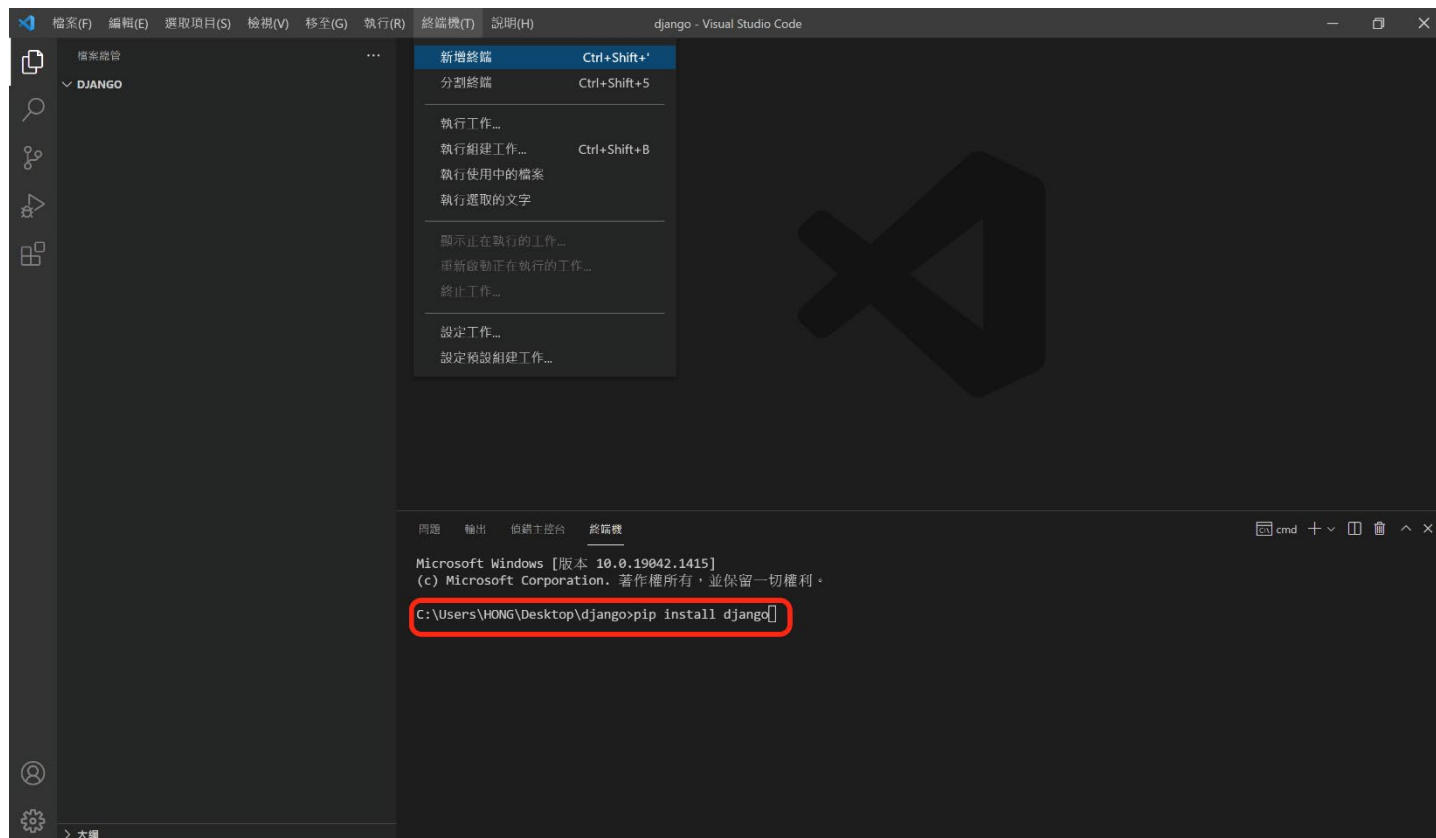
檔案(F) 編輯(E) 選取項目(S) 檢視(V) 移至(G) 執行(R) 終端機(T) 說明(H)
django - Visual Studio Code

檔案總管 ...
DJANGO

新增終端 Ctrl+Shift+'
分割終端 Ctrl+Shift+5
執行工作...
執行組建工作... Ctrl+Shift+B
執行使用中的檔案
執行選取的文字
顯示正在執行的工作...
重新啟動正在執行的工作...
終止工作...
設定工作...
設定預設組建工作...

問題 輸出 偵錯主控台 終端機
cmd

Microsoft Windows [版本 10.0.19042.1415]
(c) Microsoft Corporation. 著作權所有，並保留一切權利。

C:\Users\HONG\Desktop\django>pip install django

> 大綱